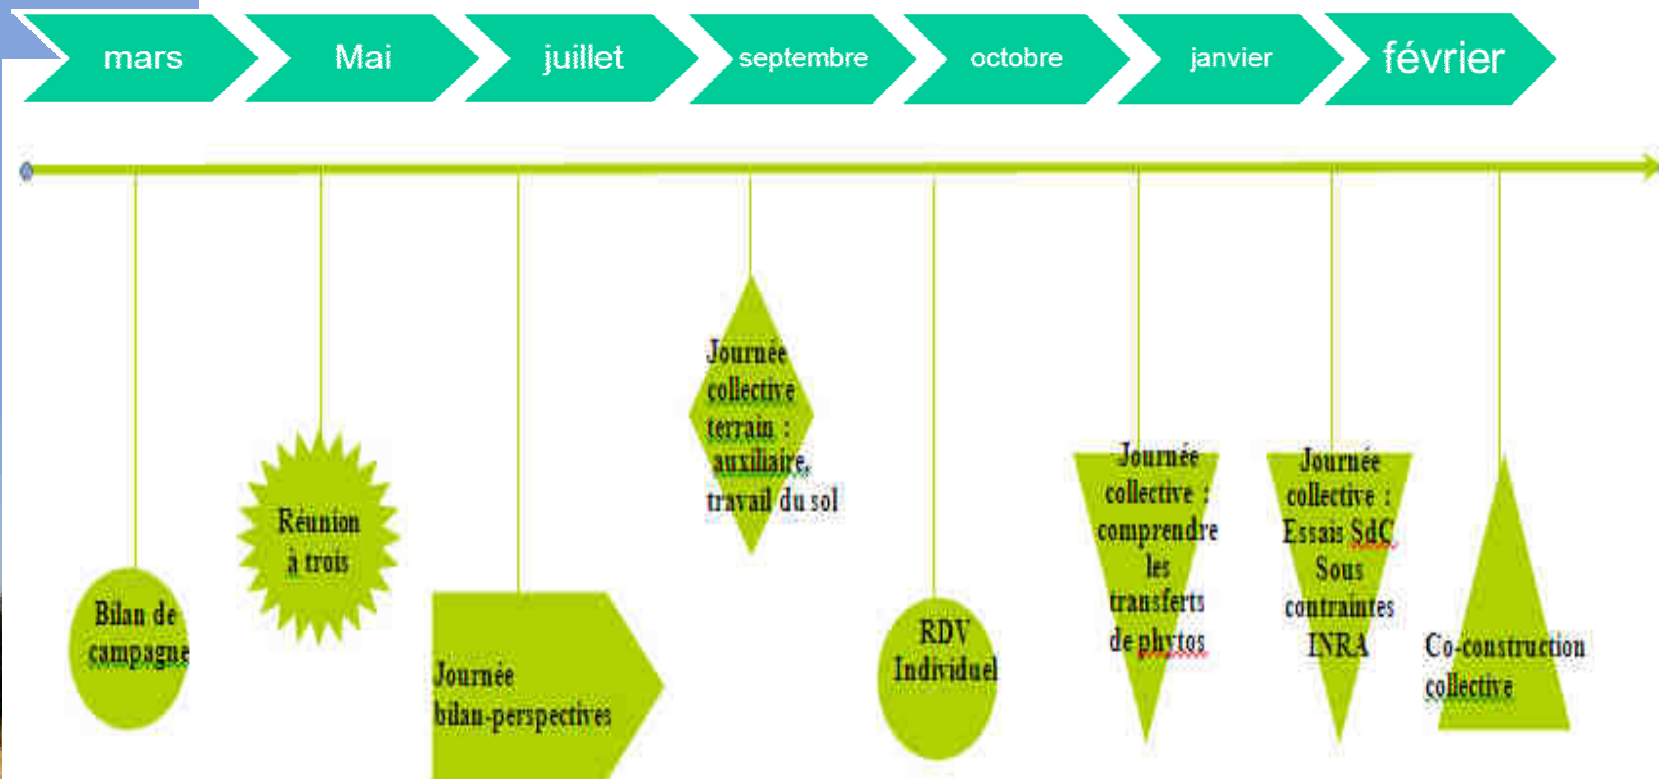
mars Mai juillet septembre octobre janvier février

Bilan de campagne

Réunion à trois

Journée bilan-perspectives

Journée collective terrain : auxiliaire, travail du sol

RDV Individuel

Journée collective : comprendre les transferts de phytos

Journée collective : Essais SdC Sous contraintes INRA

Co-construction collective